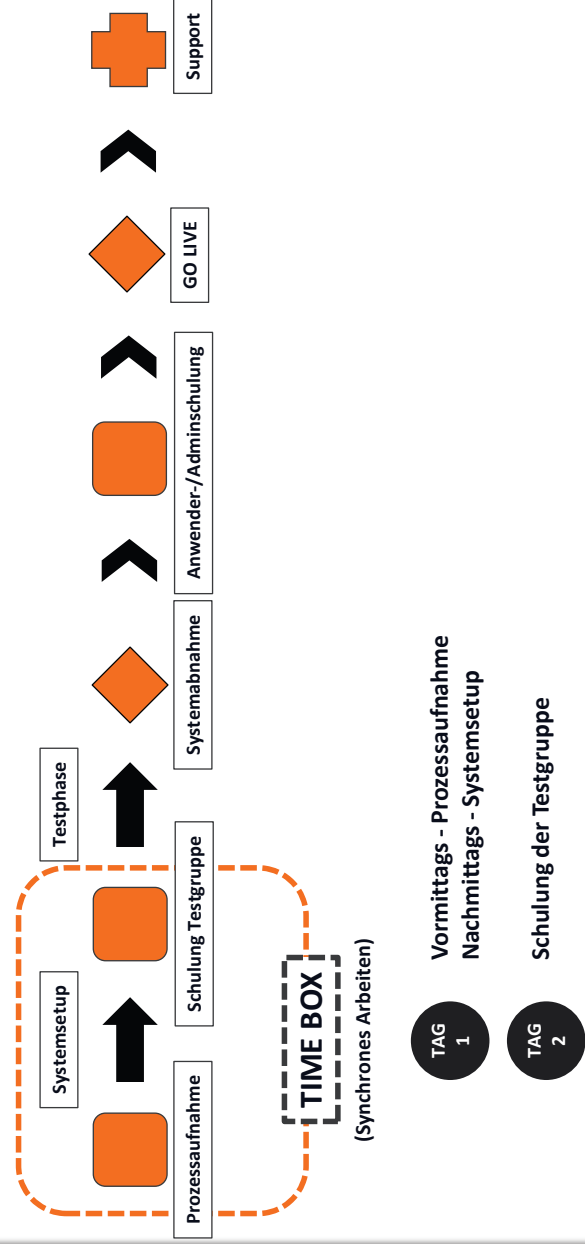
Prozessaufnahme

Systemsetup

Schulung Testgruppe

Testphase

Systemabnahme

Anwender-/Adminschulung

GO LIVE

Support

TIME BOX

(Synchrones Arbeiten)

TAG 1

Vormittags - Prozessaufnahme
Nachmittags - Systemsetup

TAG 2

Schulung der Testgruppe